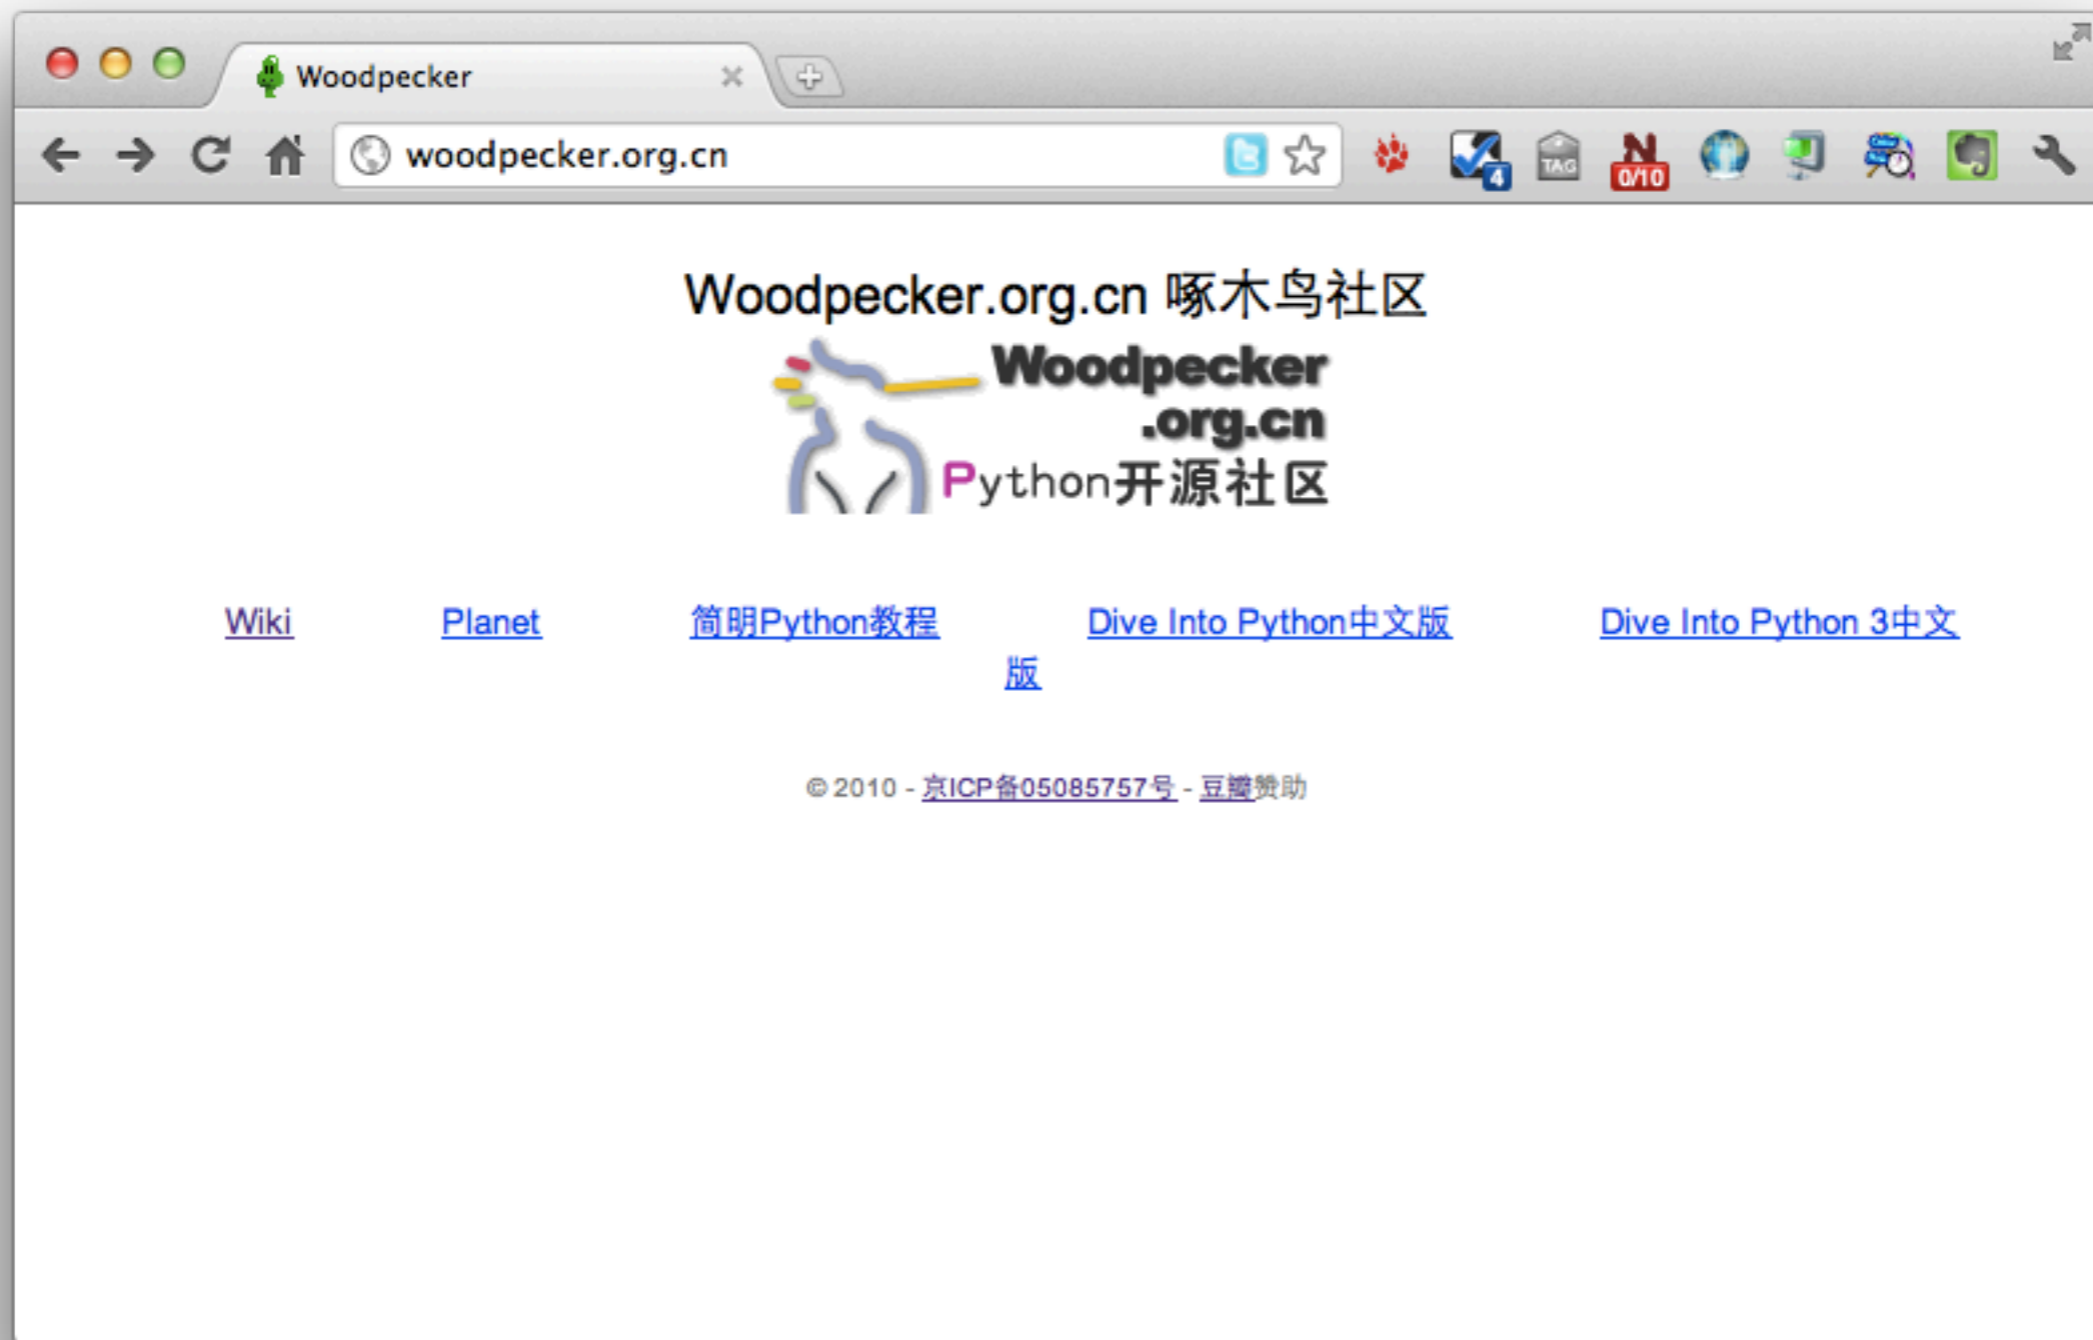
Woodpecker

woodpecker.org.cn

4 TAG N 0/10

Woodpecker.org.cn 啄木鸟社区

Woodpecker .org.cn Python开源社区

Wiki Planet 简明Python教程 Dive Into Python中文版 Dive Into Python 3中文版

© 2010 - 京ICP备05085757号 - 豆瓣赞助